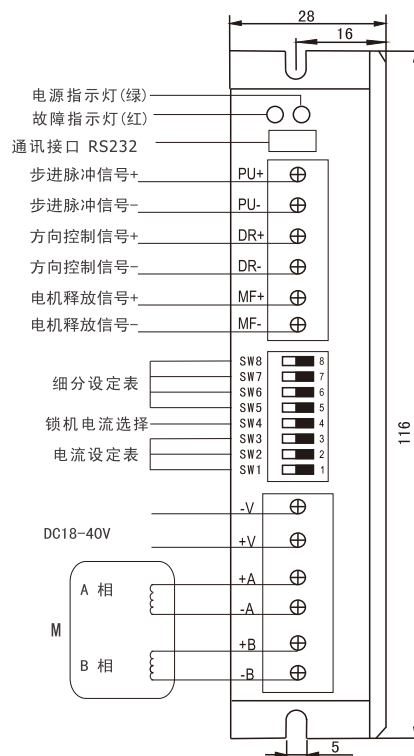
28
16
电源指示灯(绿)
故障指示灯(红)
通讯接口 RS232
步进脉冲信号+
PU+
步进脉冲信号-
PU-
方向控制信号+
DR+
方向控制信号-
DR-
电机释放信号+
MF+
电机释放信号-
MF-
细分设定表
SW8
SW7
SW6
SW5
锁机电流选择
SW4
电流设定表
SW3
SW2
SW1
8
7
6
5
4
3
2
1
116
-V
DC18-40V
+V
A 相
+A
-A
M
B 相
+B
-B
5